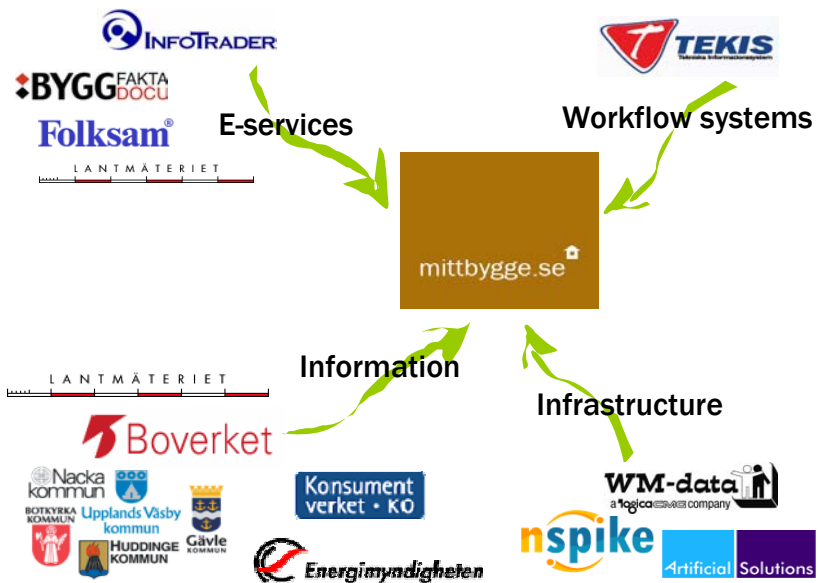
INFOTRADER

BYGG FAKTA DOCU

Folksam®

LANTMÄTERIET

E-services

TEKIS
Tekniska Informationssystem

Workflow systems

mittbygge.se

Information

LANTMÄTERIET

Boverket

Nacka kommun

BOTKYRKA KOMMUN

Upplands Väsby kommun

HUDDINGE KOMMUN

Gävle KOMMUN

Konsument verket • KO

Energimyndigheten

Infrastructure

WM-data
a logicaCMG company

nspike

Artificial Solutions